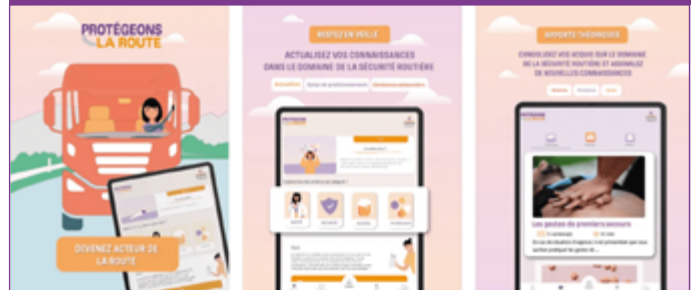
PROTÉGEONS LA ROUTE

DEVENEZ ACTEUR DE LA ROUTE

RESTEZ EN VEILLE

ACTUALISEZ VOS CONNAISSANCES DANS LE DOMAINE DE LA SÉCURITÉ ROUTIÈRE

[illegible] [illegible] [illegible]

APPORTS THÉORIQUES

CONSOLIDEZ VOS ACQUIS SUR LE DOMAINE DE LA SÉCURITÉ ROUTIÈRE ET ASSIMILEZ DE NOUVELLES CONNAISSANCES

Les gestes de premiers secours